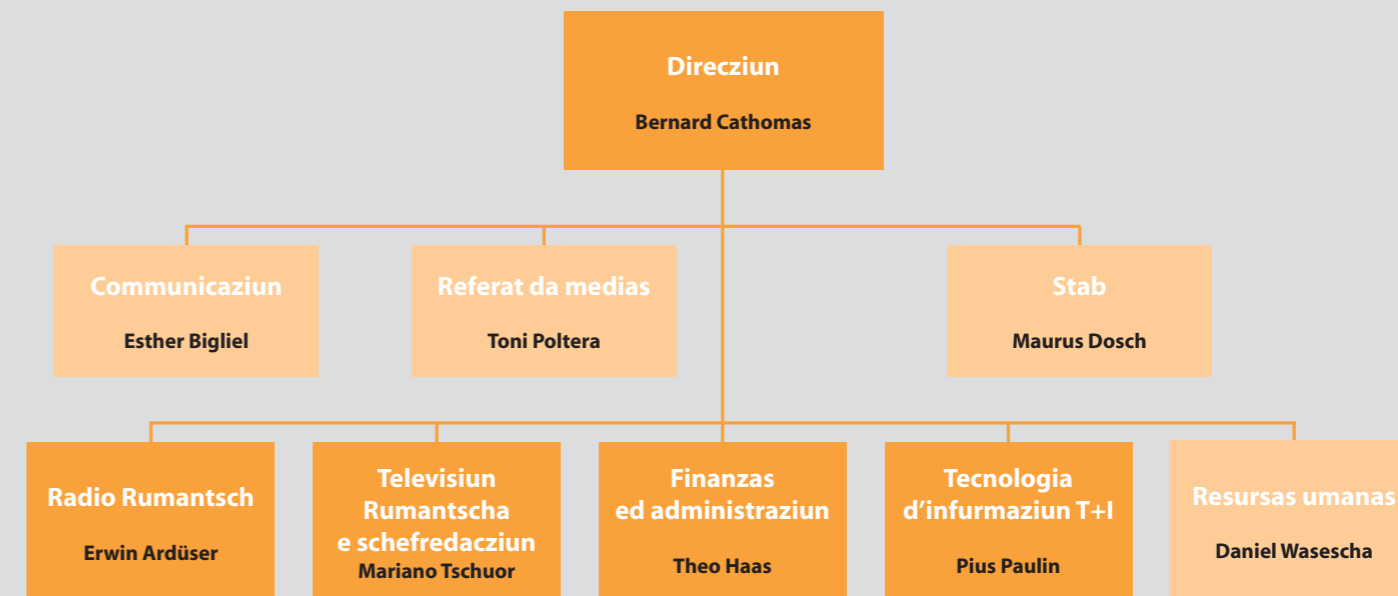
Direcziun
Bernard Cathomas

Communicaziun
Esther Bigliel

Referat da medias
Toni Poltera

Stab
Maurus Dosch

Radio Rumantsch
Erwin Ardüser

Televisiun Rumantscha e schefredacziun
Mariano Tschuor

Finanzas ed administraziun
Theo Haas

Tecnologia d'infurmaziun T+I
Pius Paulin

Resursas umanas
Daniel Wasescha